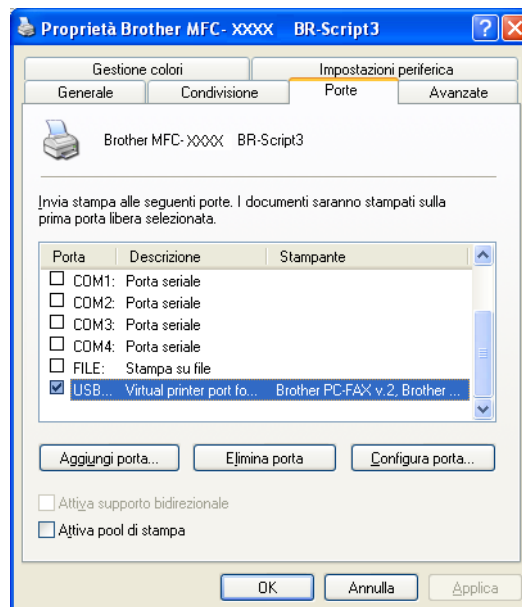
Proprietà Brother MFC- XXXX BR-Script3

Gestione colori
Impostazioni periferica
Generale
Condivisione
Porte
Avanzate

Brother MFC- XXXX BR-Script3

Invia stampa alle seguenti porte. I documenti saranno stampati sulla prima porta libera selezionata.

| Porta | Descrizione | Stampante |
|---|---|---|
| COM1: | Porta seriale | |
| COM2: | Porta seriale | |
| COM3: | Porta seriale | |
| COM4: | Porta seriale | |
| FILE: | Stampa su file | |
| USB... | Virtual printer port fo... | Brother PC-FAX v.2, Brother ... |

Aggiungi porta...
Elimina porta
Configura porta...

Attiva supporto bidirezionale
Attiva pool di stampa

OK
Annulla
Applica